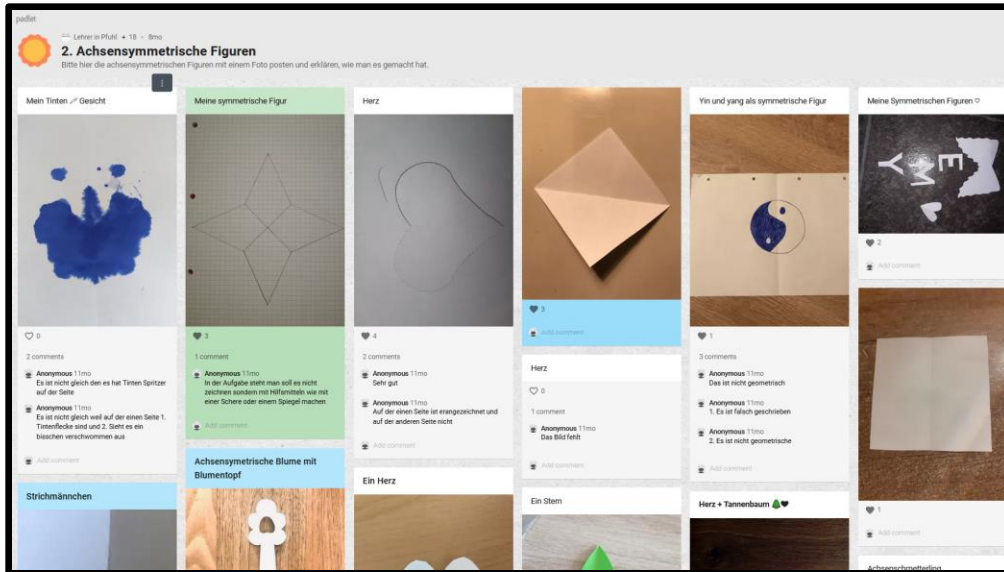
padlet

Lehrer in Pfuhl • 18 • 8mo

2. Achsensymmetrische Figuren

Bitte hier die achsensymmetrischen Figuren mit einem Foto posten und erklären, wie man es gemacht hat.

Mein Tinten Gesicht

0

2 comments

Anonymous 11mo
Es ist nicht gleich den es hat Tinten Spritzer auf der Seite

Anonymous 11mo
Es ist nicht gleich weil auf der einen Seite 1. Tintenflecke sind und 2. Sieht es ein bisschen verschwommen aus

Add comment

Strichmännchen

Meine symmetrische Figur

3

1 comment

Anonymous 11mo
In der Aufgabe steht man soll es nicht zeichnen sondern mit Hilfsmitteln wie mit einer Schere oder einem Spiegel machen

Add comment

Achsensymmetrische Blume mit Blumentopf

Herz

4

2 comments

Anonymous 11mo
Sehr gut

Anonymous 11mo
Auf der einen Seite ist erangezeichnet und auf der anderen Seite nicht

Add comment

Ein Herz

3

Add comment

Herz

0

1 comment

Anonymous 11mo
Das Bild fehlt

Add comment

Ein Stern

Yin und yang als symmetrische Figur

1

3 comments

Anonymous 11mo
Das ist nicht geometrisch

Anonymous 11mo
1. Es ist falsch geschrieben

Anonymous 11mo
2. Es ist nicht geometrische

Add comment

Herz + Tannenbaum

Meine Symmetrischen Figuren

2

Add comment

1

Add comment

Achsenschmetterling